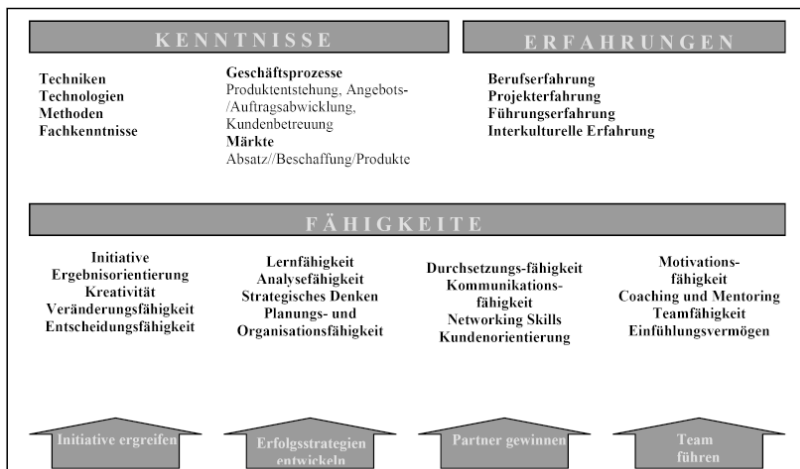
KENNTNISSE

Techniken
Technologien
Methoden
Fachkenntnisse

Geschäftsprozesse
Produktentstehung, Angebots-/Auftragsabwicklung, Kundenbetreuung
Märkte
Absatz//Beschaffung/Produkte

ERFAHRUNGEN

Berufserfahrung
Projekterfahrung
Führungserfahrung
Interkulturelle Erfahrung

FÄHIGKEITE

Initiative
Ergebnisorientierung
Kreativität
Veränderungsfähigkeit
Entscheidungsfähigkeit

Lernfähigkeit
Analysefähigkeit
Strategisches Denken
Planungs- und Organisationsfähigkeit

Durchsetzungs-fähigkeit
Kommunikations-fähigkeit
Networking Skills
Kundenorientierung

Motivations-fähigkeit
Coaching und Mentoring
Teamfähigkeit
Einfühlungsvermögen

Initiative ergreifen

Erfolgsstrategien entwickeln

Partner gewinnen

Team führen